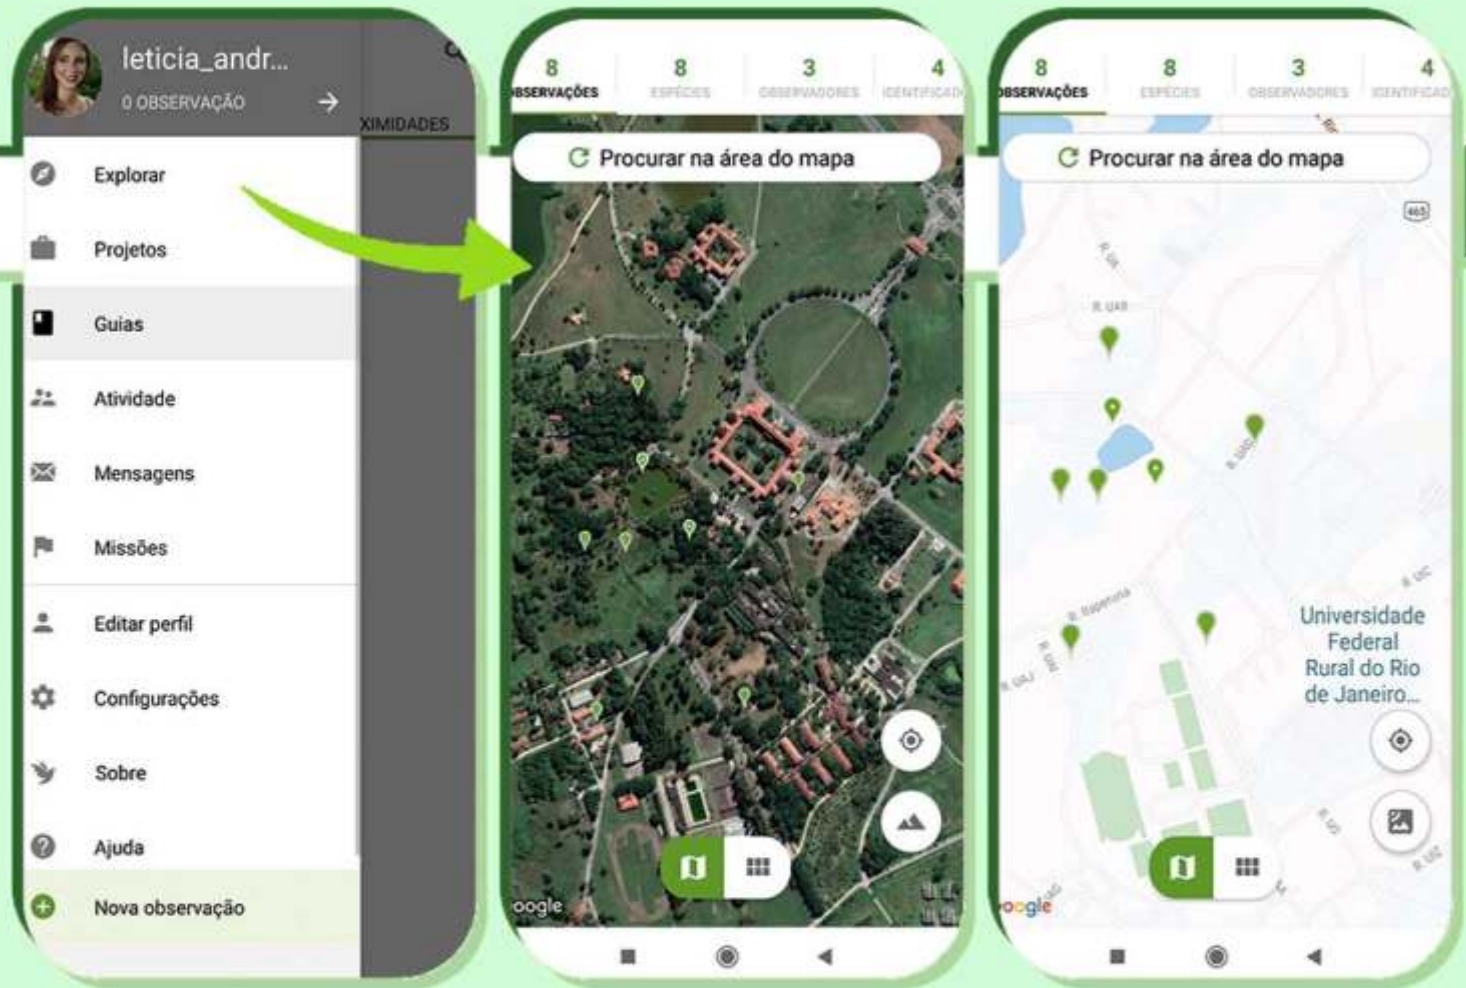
leticia_andr...
0 OBSERVAÇÃO
XIMIDADES
Explorar
Projetos
Guias
Atividade
Mensagens
Missões
Editar perfil
Configurações
Sobre
Ajuda
Nova observação

8 BSERVAÇÕES
8 ESPÉCIES
3 OBSERVADORES
4 IDENTIFICAD
Procurar na área do mapa
oogle

8 BSERVAÇÕES
8 ESPÉCIES
3 OBSERVADORES
4 IDENTIFICAD
Procurar na área do mapa
465
R. UAB
Universidade Federal Rural do Rio de Janeiro...
oogle